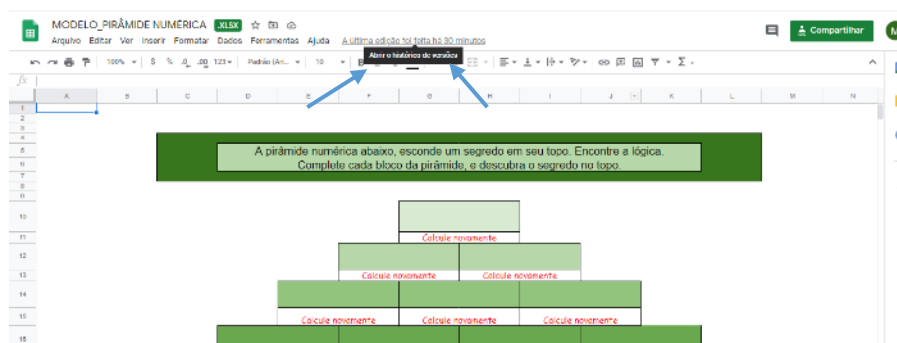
MODELO_PIRÂMIDE NUMÉRICA .XLSX

Arquivo Editar Ver Inserir Formatar Dados Ferramentas Ajuda A última edição foi feita há 30 minutos

Compartilhar

Abrir o histórico de versões

100% $ % .0 .00 123 Padrão (Ari... 10

fx

A B C D E F G H I J K L M N

1 2 3 4 5 6 7 8 9 10 11 12 13 14 15 16

A pirâmide numérica abaixo, esconde um segredo em seu topo. Encontre a lógica.
Complete cada bloco da pirâmide, e descubra o segredo no topo.

Calcule novamente

Calcule novamente Calcule novamente

Calcule novamente Calcule novamente Calcule novamente